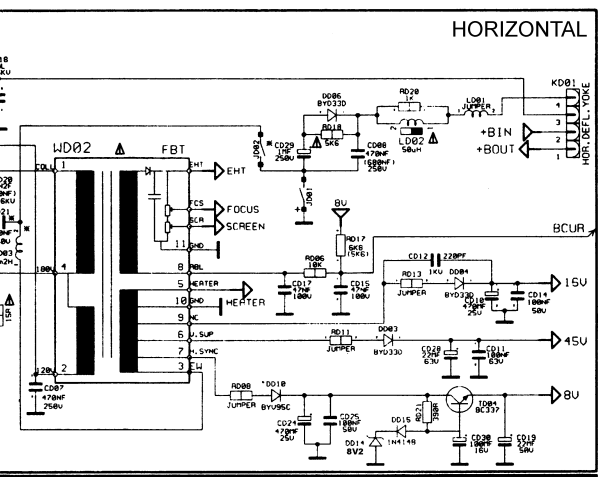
HORIZONTAL

WD02
FBT
COLL 1
100V 4
120V 2
EHT
EHT
FCS
FOCUS
SCR
SCREEN
11 GND
8 ABL
5 HEATER
10 GND
HEATER
9 NC
6 V.SUP
7 H.SYNC
3 EW

CD07 470NF 250V

D006 BYD33D
RD18 5K6
CD29 1NF 250V
CD08 470NF (680NF) 250V
JD02
JD01
RD20 1K
LD02 50uH
LD01 JUMPER
+BIN
+BOUT
KD01
4 3 2 1
HOR. DEFL. YOKE

8V
RD17 6K8 (5K6)
RD06 10K
CD17 47NF 100V
CD15 47NF 100V
BCUR
CD12 220PF 1KV
RD13 JUMPER
DD04 BYD33D
CD10 470NF 25V
CD14 100NF 50V
15V
RD11 JUMPER
DD03 BYD33D
CD28 22NF 63V
CD11 100NF 63V
45V
RD08 JUMPER
DD10 BYV95C
CD24 470NF 25V
CD25 100NF 50V
DD15 1N4148
RD21 390R
DD14 8V2
TD04 BC337
CD30 100NF 16V
CD19 22NF 50V
8V